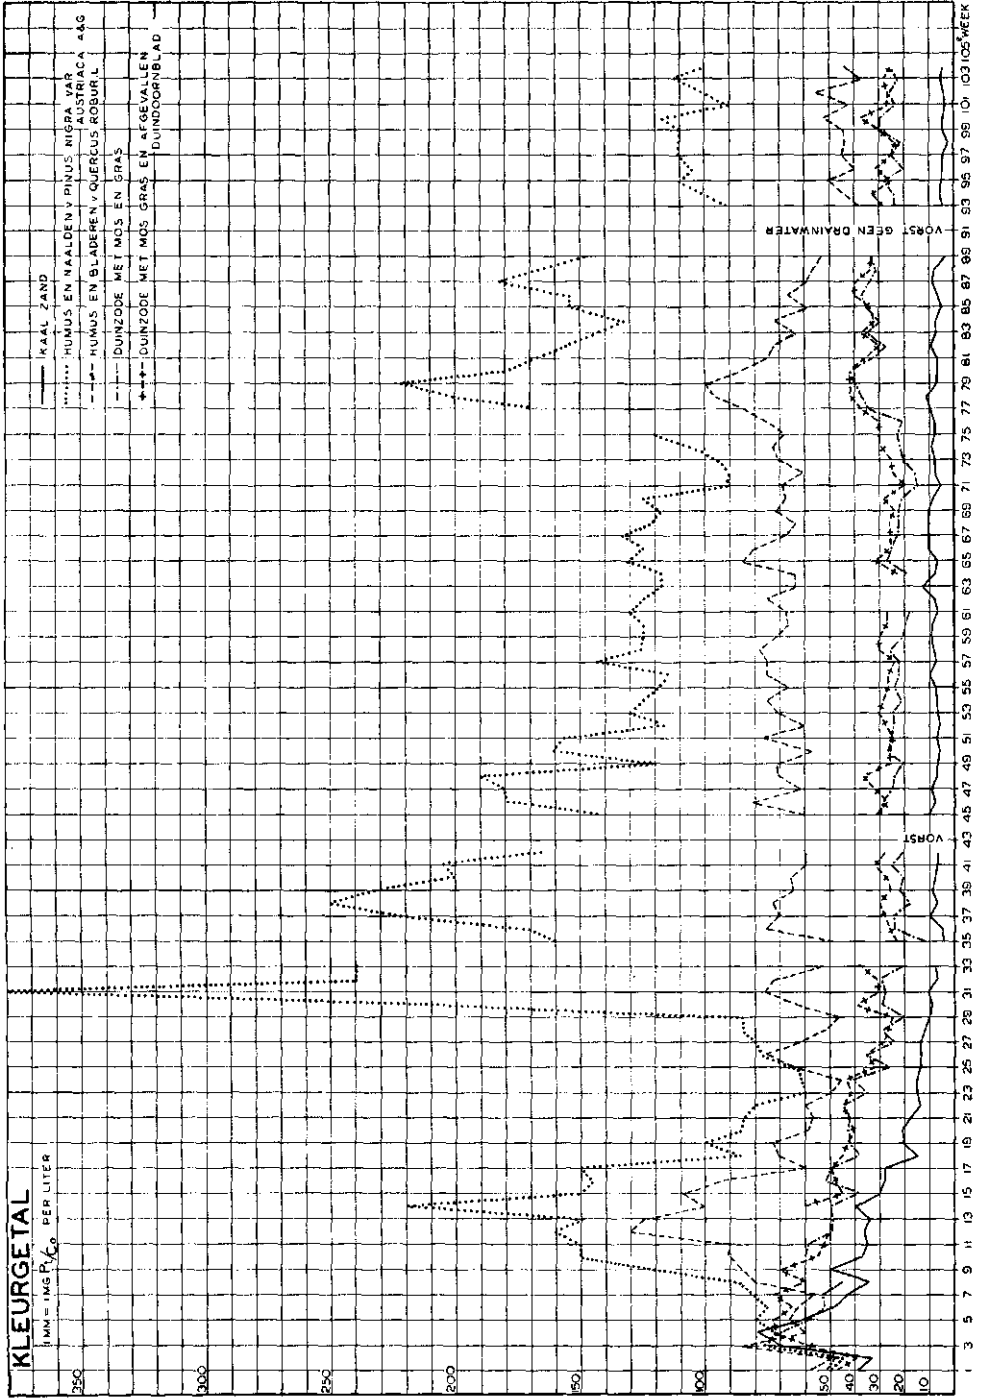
KLEURGETAL
1MM = 1MG Pt/Co PER LITER

KAAL ZAND
HUMUS EN NAALDEN v PINUS NIGRA VAR AUSTRIACA A&G
HUMUS EN BLADEREN v QUERCUS ROBUR L
DUINZODE MET MOS EN GRAS
DUINZODE MET MOS GRAS EN AFGEVALLEN DUINDOORNBLAD

350
300
250
200
150
100
50
40
30
20
10

VORST
VORST GEEN DRAINWATER

1 3 5 7 9 11 13 15 17 19 21 23 25 27 29 31 33 35 37 39 41 43 45 47 49 51 53 55 57 59 61 63 65 67 69 71 73 75 77 79 81 83 85 87 89 91 93 95 97 99 101 103 105 WEEK